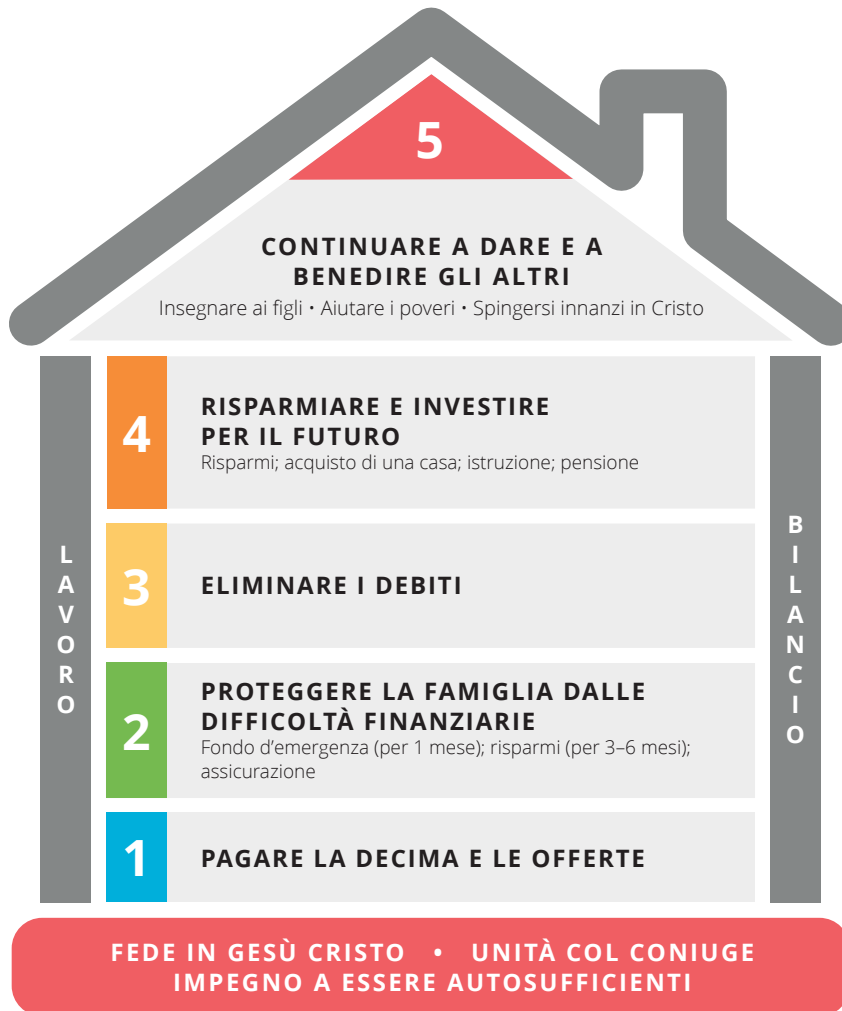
5

CONTINUARE A DARE E A BENEDIRE GLI ALTRI
Insegnare ai figli • Aiutare i poveri • Spingersi innanzi in Cristo

LAVORO

4 RISPARMIARE E INVESTIRE PER IL FUTURO
Risparmi; acquisto di una casa; istruzione; pensione

3 ELIMINARE I DEBITI

2 PROTEGGERE LA FAMIGLIA DALLE DIFFICOLTÀ FINANZIARIE
Fondo d’emergenza (per 1 mese); risparmi (per 3–6 mesi); assicurazione

1 PAGARE LA DECIMA E LE OFFERTE

BILANCIO

FEDE IN GESÙ CRISTO • UNITÀ COL CONIUGE
IMPEGNO A ESSERE AUTOSUFFICIENTI